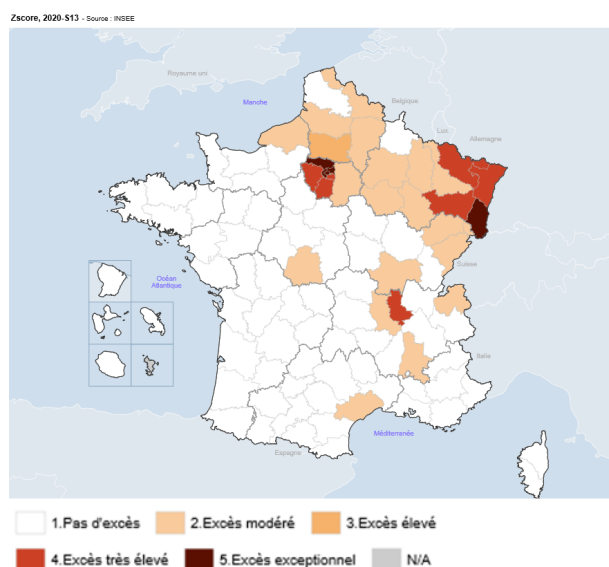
Zscore, 2020-S13 - Source : INSEE

Royaume-uni

Manche

Belgique

Lux.

Allemagne

Océan Atlantique

Suisse

Italie

Espagne

Méditerranée

1.Pas d'excès
2.Excès modéré
3.Excès élevé
4.Excès très élevé
5.Excès exceptionnel
N/A